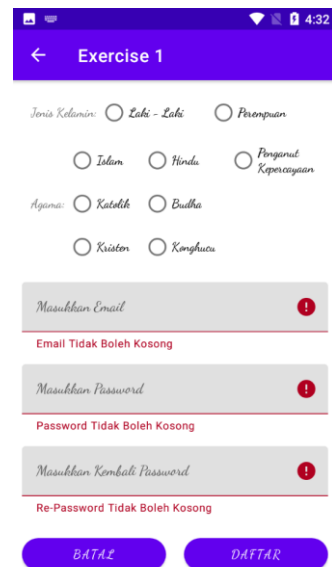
4:32

Exercise 1

Jenis Kelamin: Laki - Laki Perempuan

Agama: Islam Hindu Penganut Kepercayaan Katolik Budha Kristen Konghucu

Masukkan Email

Email Tidak Boleh Kosong

Masukkan Password

Password Tidak Boleh Kosong

Masukkan Kembali Password

Re-Password Tidak Boleh Kosong

BATAL DAFTAR